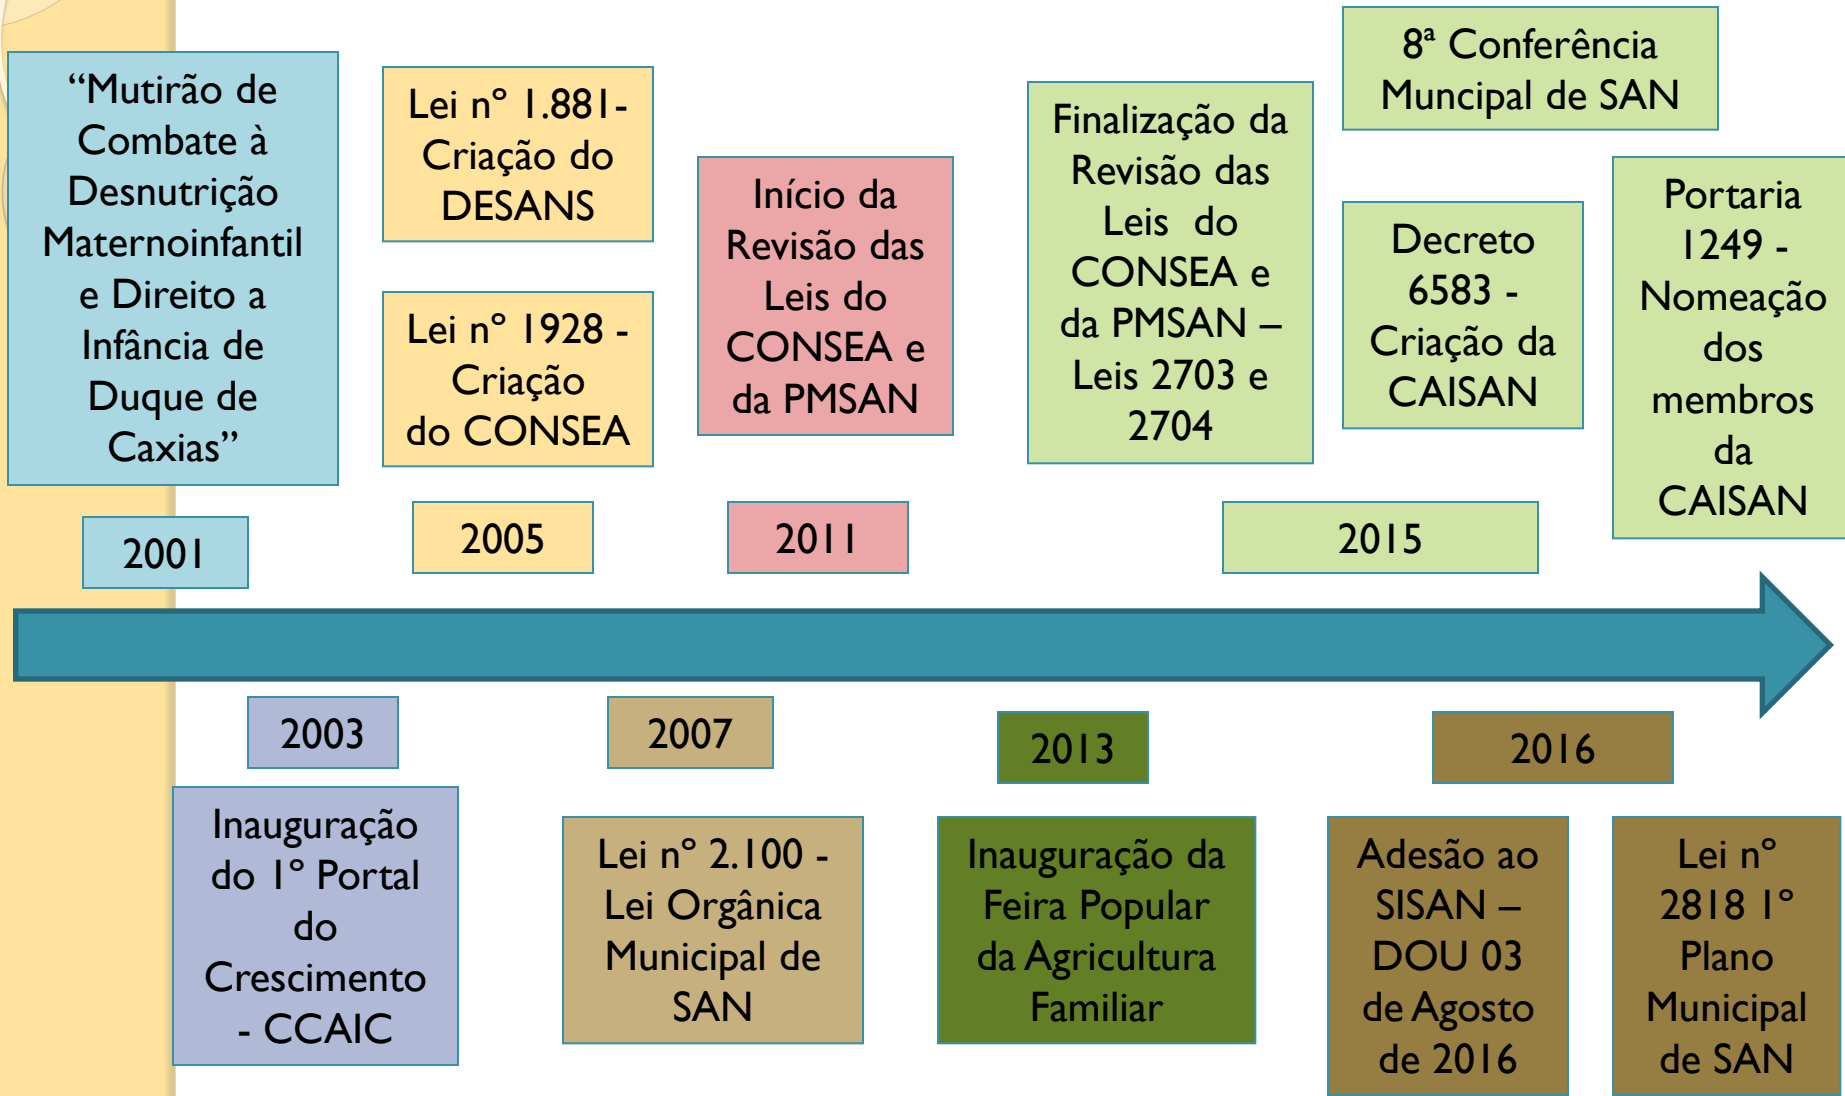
"Mutirão de Combate à Desnutrição Maternoinfantil e Direito a Infância de Duque de Caxias"

2001

Lei nº 1.881- Criação do DESANS

Lei nº 1928 - Criação do CONSEA

2005

Início da Revisão das Leis do CONSEA e da PMSAN

2011

Finalização da Revisão das Leis do CONSEA e da PMSAN – Leis 2703 e 2704

8ª Conferência Muncipal de SAN

Decreto 6583 - Criação da CAISAN

Portaria 1249 - Nomeação dos membros da CAISAN

2015

2003

Inauguração do 1º Portal do Crescimento - CCAIC

2007

Lei nº 2.100 - Lei Orgânica Municipal de SAN

2013

Inauguração da Feira Popular da Agricultura Familiar

2016

Adesão ao SISAN – DOU 03 de Agosto de 2016

Lei nº 2818 1º Plano Municipal de SAN